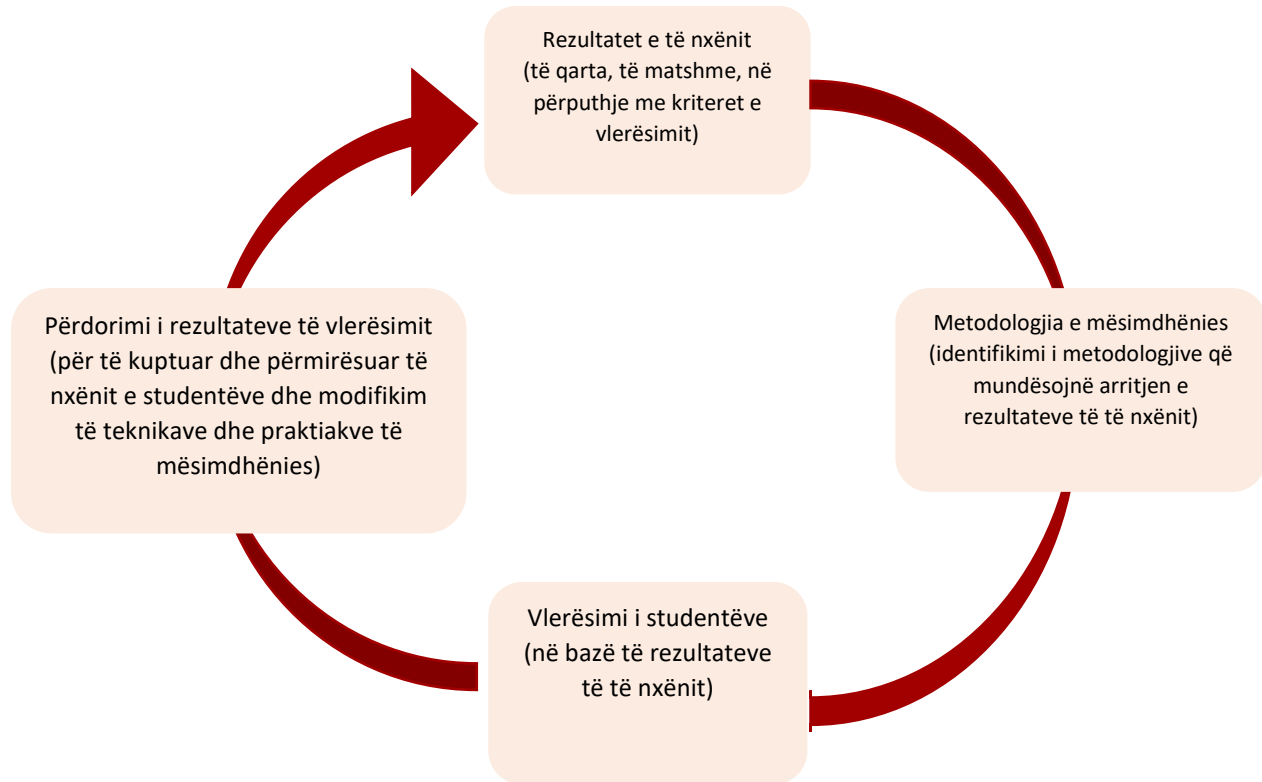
Rezultatet e të nxënit (të qarta, të matshme, në përputhje me kriteret e vlerësimit)

Metodologjia e mësimdhënies (identifikimi i metodologjive që mundësojnë arritjen e rezultateve të të nxënit)

Vlerësimi i studentëve (në bazë të rezultateve të të nxënit)

Përdorimi i rezultateve të vlerësimit (për të kuptuar dhe përmirësuar të nxënit e studentëve dhe modifikim të teknikave dhe praktiakve të mësimdhënies)